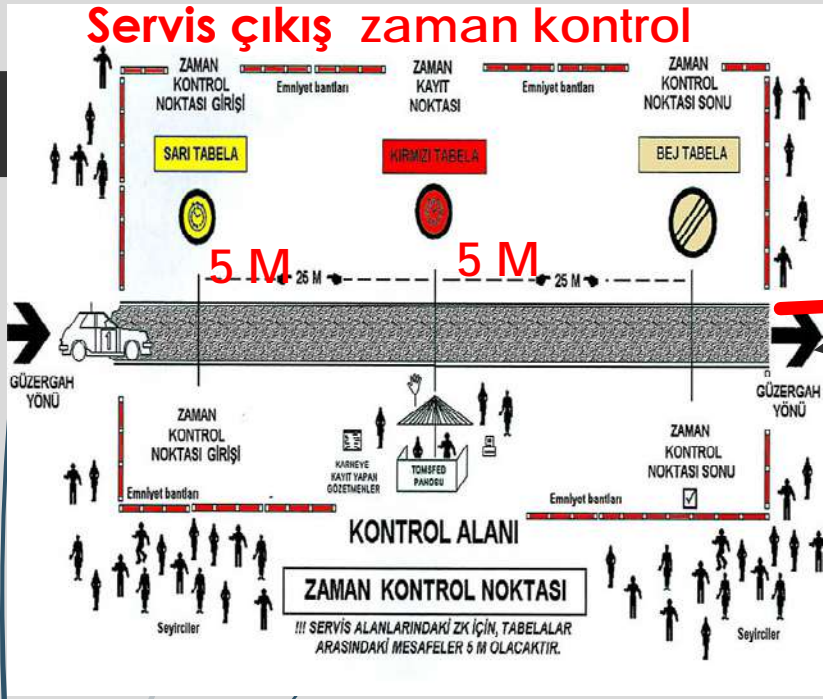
Servis çıkış zaman kontrol

ZAMAN KONTROL NOKTASI GİRİŞİ

Emniyet bantları

ZAMAN KAYIT NOKTASI

Emniyet bantları

ZAMAN KONTROL NOKTASI SONU

SARI TABELA

KIRMIZI TABELA

BEJ TABELA

5 M

5 M

25 M

25 M

1

GÜZERGAH YÖNÜ

GÜZERGAH YÖNÜ

ZAMAN KONTROL NOKTASI GİRİŞİ

KARNEYE KAYIT YAPAN GÖZETMENLER

TOMSFED PANOSU

ZAMAN KONTROL NOKTASI SONU

Emniyet bantları

Emniyet bantları

KONTROL ALANI

ZAMAN KONTROL NOKTASI

Seyirciler

!!! SERVİS ALANLARINDAKİ ZK İÇİN, TABELALAR ARASINDAKİ MESAFELER 5 M OLACAKTIR.

Seyirciler